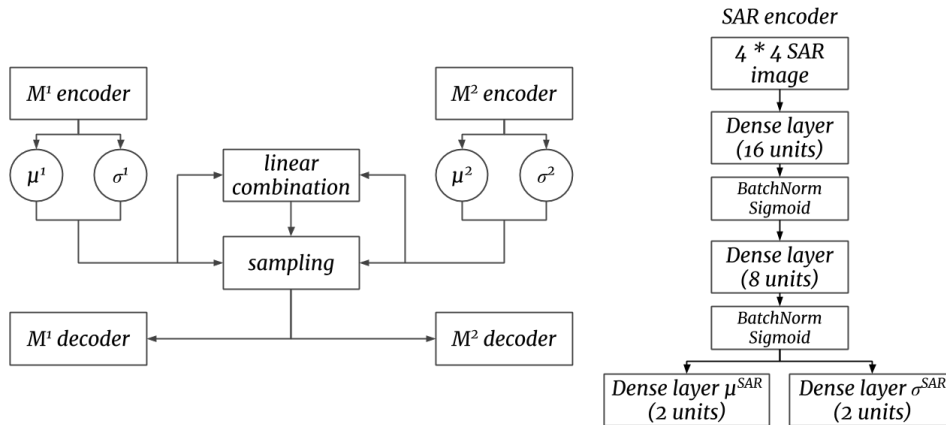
$M^1$ encoder

$M^2$ encoder

$\mu^1$

$\sigma^1$

linear combination

$\mu^2$

$\sigma^2$

sampling

$M^1$ decoder

$M^2$ decoder

SAR encoder

4 * 4 SAR image

Dense layer (16 units)

BatchNorm Sigmoid

Dense layer (8 units)

BatchNorm Sigmoid

Dense layer $\mu^{SAR}$ (2 units)

Dense layer $\sigma^{SAR}$ (2 units)